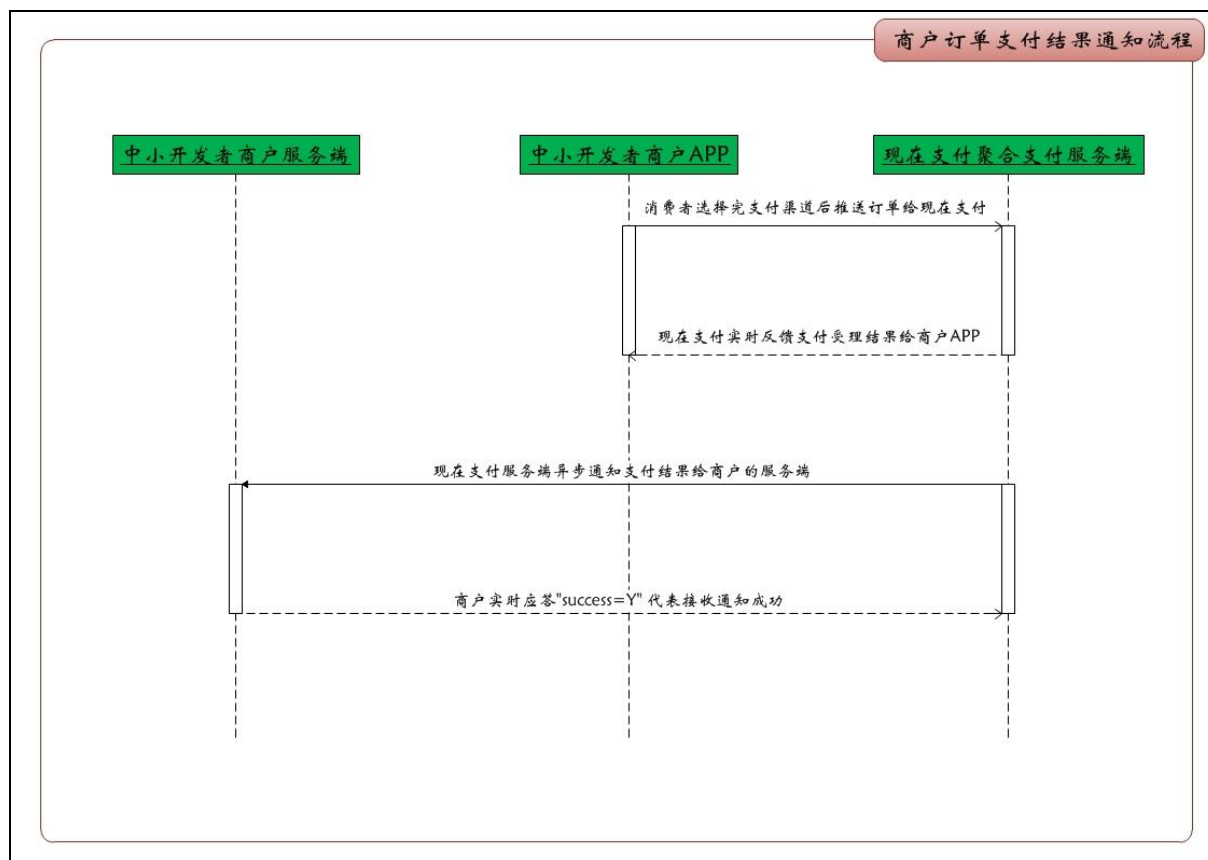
商户订单支付结果通知流程

中小开发者商户服务端

中小开发者商户APP

现在支付聚合支付服务端

消费者选择完支付渠道后推送订单给现在支付

现在支付实时反馈支付受理结果给商户APP

现在支付服务端异步通知支付结果给商户的服务端

商户实时应答"success=Y" 代表接收通知成功